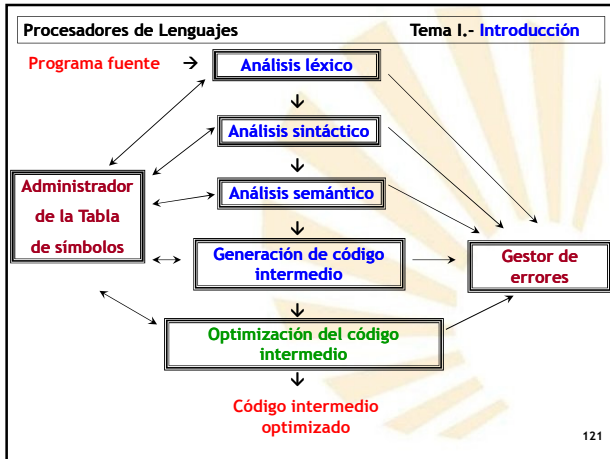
Procesadores de Lenguajes

Tema I.- Introducción

Programa fuente →

Análisis léxico

Análisis sintáctico

Análisis semántico

Administrador de la Tabla de símbolos

Generación de código intermedio

Gestor de errores

Optimización del código intermedio

Código intermedio optimizado

121